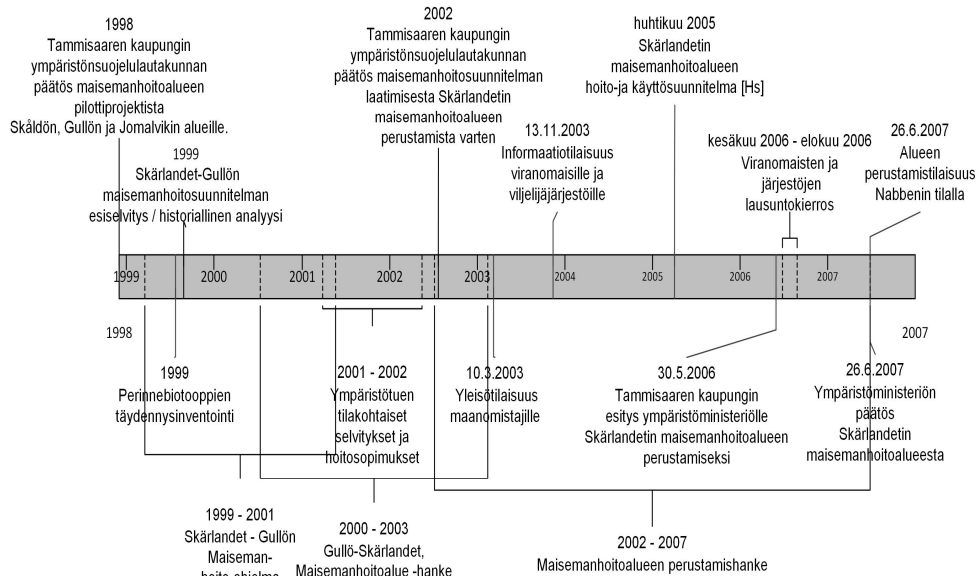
1998
Tammisaaren kaupungin ympäristönsuojelulautakunnan päätös maisemanhoitoalueen pilottiprojektista Skåldön, Gullön ja Jomalvikin alueille.

1999
Skärlandet-Gullön maisemanhoitosuunnitelman esiselvitys / historiallinen analyysi

2002
Tammisaaren kaupungin ympäristönsuojelulautakunnan päätös maisemanhoitosuunnitelman laatimisesta Skärlandetin maisemanhoitoalueen perustamista varten

13.11.2003
Informaatiotilaisuus viranomaisille ja viljelijäjärjestöille

huhtikuu 2005
Skärlandetin maisemanhoitoalueen hoito-ja käyttösuunnitelma [Hs]

kesäkuu 2006 - elokuu 2006
Viranomaisten ja järjestöjen lausuntokierros

26.6.2007
Alueen perustamistilaisuus Nabbenin tilalla

1999 2000 2001 2002 2003 2004 2005 2006 2007

1998

2007

1999
Perinnebiotooppien täydennysinventointi

2001 - 2002
Ympäristötuen tilakohtaiset selvitykset ja hoitosopimukset

10.3.2003
Yleisötilaisuus maanomistajille

30.5.2006
Tammisaaren kaupungin esitys ympäristöministeriölle Skärlandetin maisemanhoitoalueen perustamiseksi

26.6.2007
Ympäristöministeriön päätös Skärlandetin maisemanhoitoalueesta

1999 - 2001
Skärlandet - Gullön Maiseman- hoito-ohjelma

2000 - 2003
Gullö-Skärlandet, Maisemanhoitoalue -hanke

2002 - 2007
Maisemanhoitoalueen perustamishanke